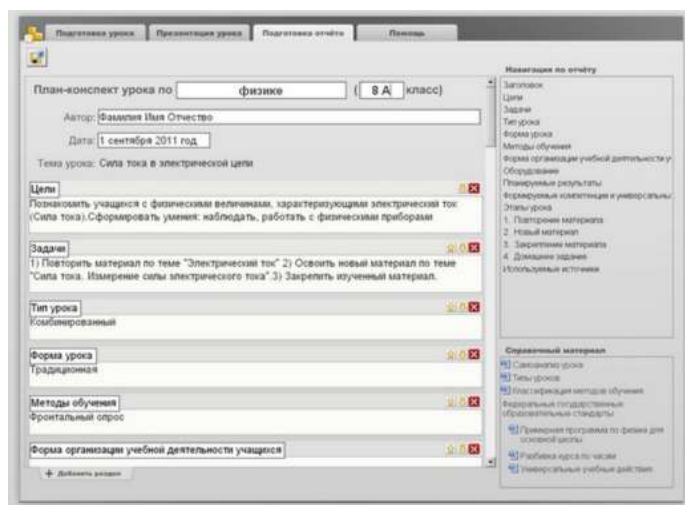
Подготовка урока | Презентация урока | Подготовка отчёта | Помощь

План-конспект урока по физике ( 8 А класс)

Автор: Фамилия Имя Отчество

Дата: 1 сентября 2011 год

Тема урока: Сила тока в электрической цепи

Цели
Познакомить учащихся с физическими величинами, характеризующими электрический ток (Сила тока).Сформировать умения: наблюдать, работать с физическими приборами

Задачи
1) Повторить материал по теме "Электрический ток" 2) Освоить новый материал по теме "Сила тока. Измерение силы электрического тока".3) Закрепить изученный материал.

Тип урока
Комбинированный

Форма урока
Традиционная

Методы обучения
Фронтальный опрос

Форма организации учебной деятельности учащихся

+ Добавить раздел

Навигация по отчёту
Заголовок
Цели
Задачи
Тип урока
Форма урока
Методы обучения
Форма организации учебной деятельности у
Оборудование
Планируемые результаты
Формируемые компетенции и универсальны
Этапы урока
1. Повторение материала
2. Новый материал
3. Закрепление материала
4. Домашнее задание
Используемые источники

Справочный материал
Самоанализ урока
Типы уроков
Классификация методов обучения
Федеральные государственные образовательные стандарты
Примерная программа по физике для основной школы
Разбивка курса по часам
Универсальные учебные действия